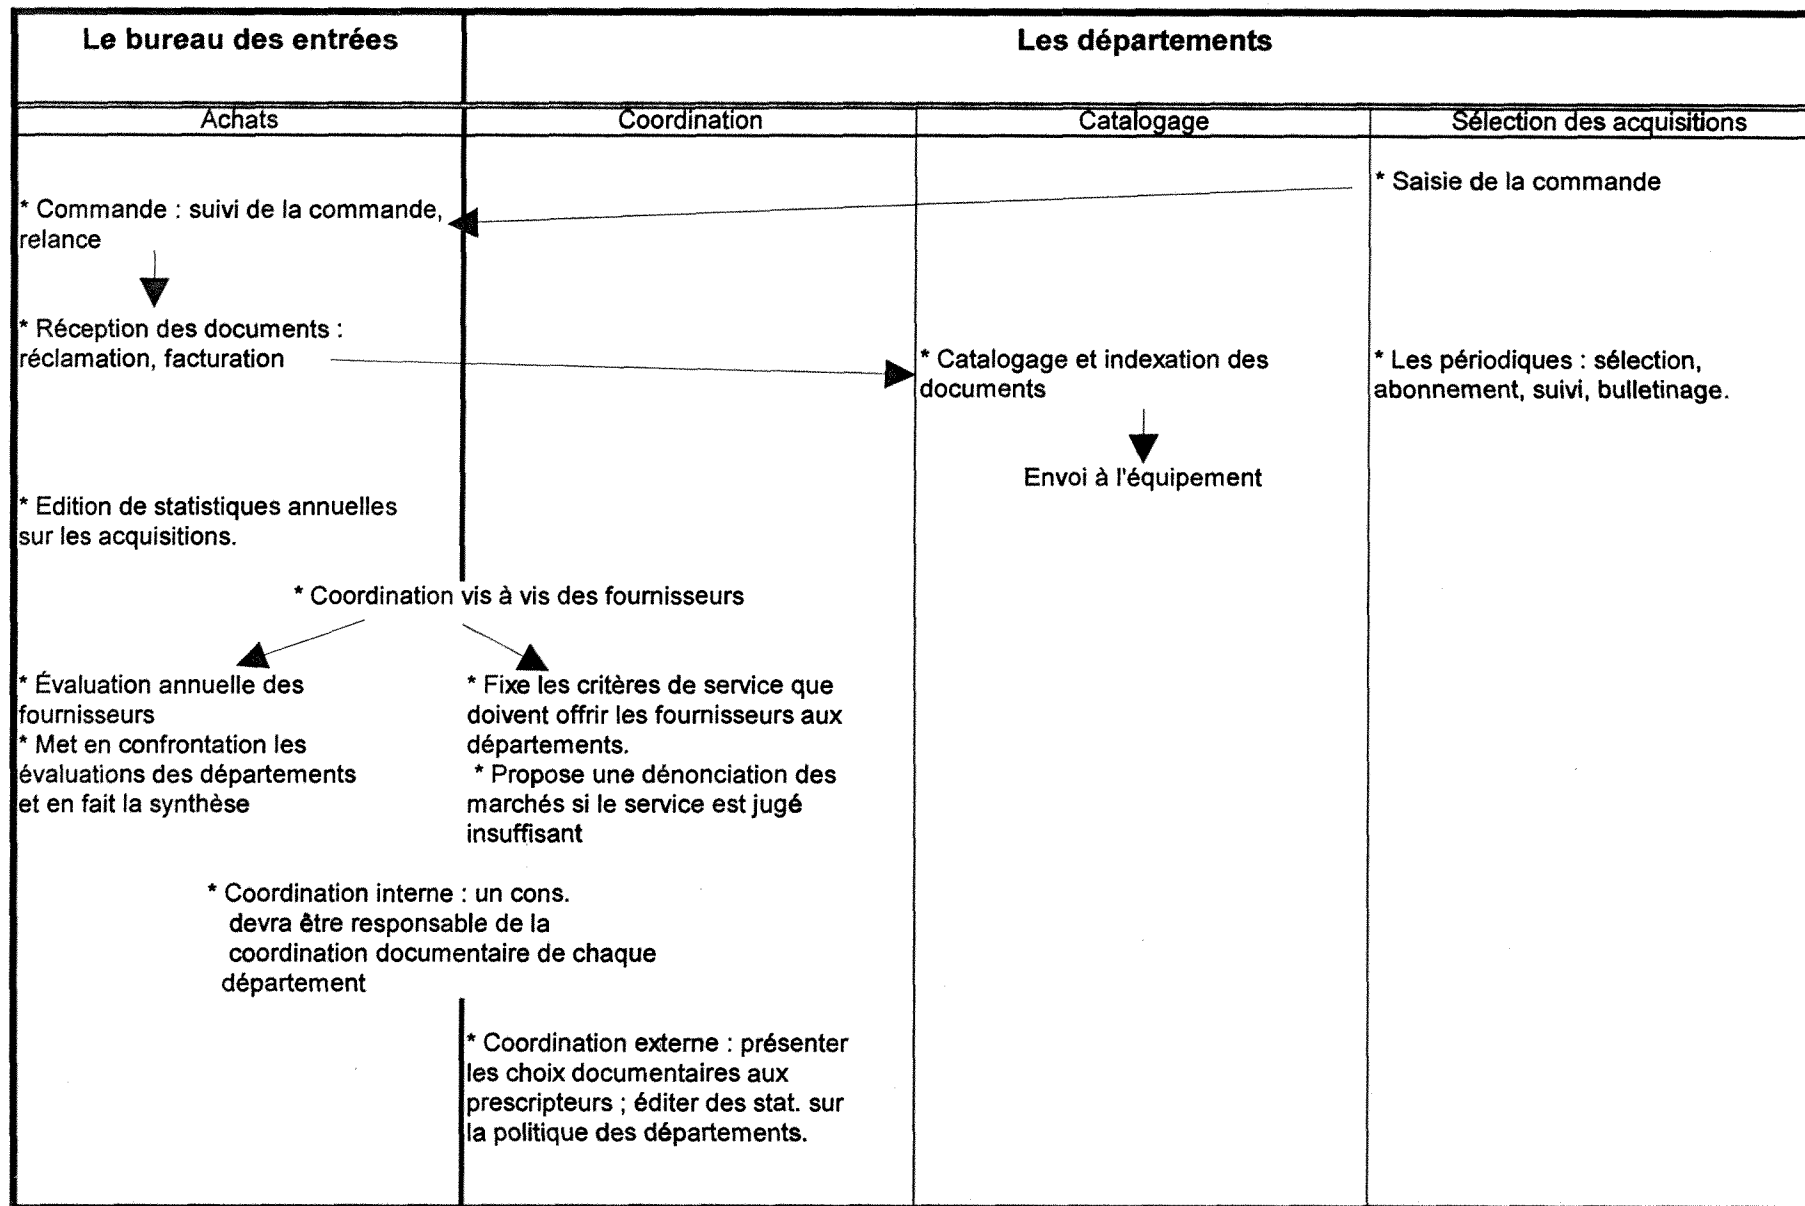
Le bureau des entrées

Les départements

Achats

Coordination

Catalogage

Sélection des acquisitions

* Saisie de la commande

* Commande : suivi de la commande, relance

* Réception des documents : réclamation, facturation

* Catalogage et indexation des documents

* Les périodiques : sélection, abonnement, suivi, bulletinage.

Envoi à l'équipement

* Edition de statistiques annuelles sur les acquisitions.

* Coordination vis à vis des fournisseurs

* Évaluation annuelle des fournisseurs
* Met en confrontation les évaluations des départements et en fait la synthèse

* Fixe les critères de service que doivent offrir les fournisseurs aux départements.
* Propose une dénonciation des marchés si le service est jugé insuffisant

* Coordination interne : un cons. devra être responsable de la coordination documentaire de chaque département

* Coordination externe : présenter les choix documentaires aux prescripteurs ; éditer des stat. sur la politique des départements.